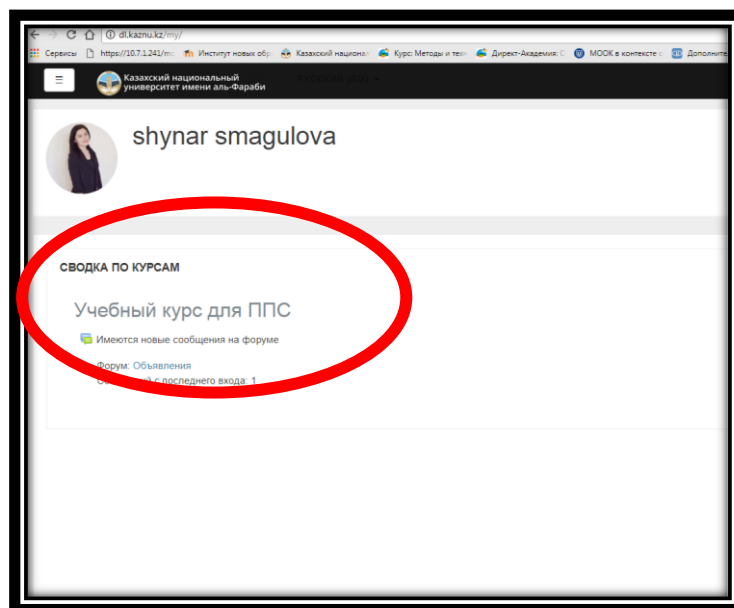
dl.kaznu.kz/my/

Сервисы https://10.7.1.241/mc Институт новых обр Казахский национал Курс: Методы и тех Директ-Академия: С МООК в контексте с Дополните

Казахский национальный университет имени аль-Фараби

Русский (ru)

shynar smagulova

СВОДКА ПО КУРСАМ

Учебный курс для ППС

Имеются новые сообщения на форуме

Форум: Объявления

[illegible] с последнего входа: 1